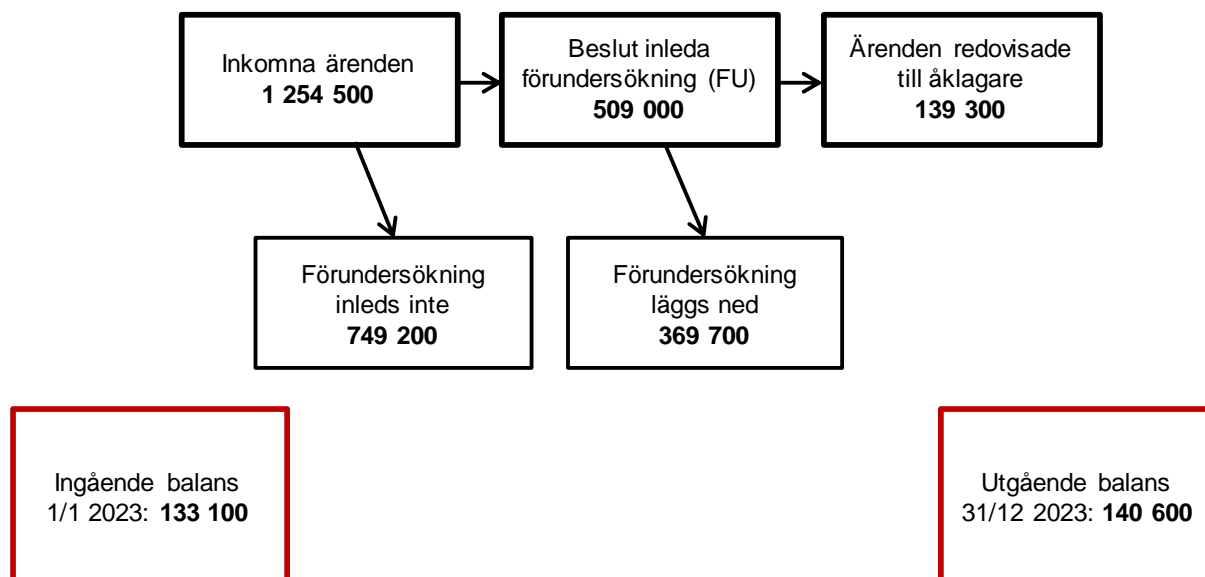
Inkomna ärenden
**1 254 500**

Beslut inleda förundersökning (FU)
**509 000**

Ärenden redovisade till åklagare
**139 300**

Förundersökning inleds inte
**749 200**

Förundersökning läggs ned
**369 700**

Ingående balans 1/1 2023: **133 100**

Utgående balans 31/12 2023: **140 600**